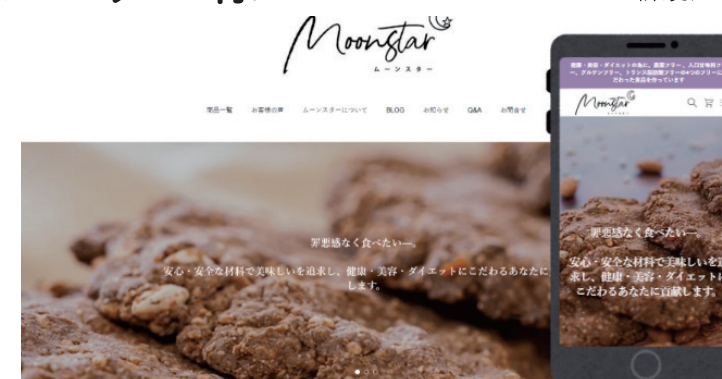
Moonstar
ムーンスター

商品一覧　お客様の声　ムーンスターについて　BLOG　お知らせ　Q&A　お問合せ

罪悪感なく食べたい―。

安心・安全な材料で美味しいを追求し、健康・美容・ダイエットにこだわるあなたに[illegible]します。

健康・美容・ダイエットの為に、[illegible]フリー、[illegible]フリー、グルテンフリー、トランス脂肪酸フリー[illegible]にこだわった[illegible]

Moonstar

罪悪感なく食べたい―。

安心・安全な材料で美味しいを追求し、健康・美容・ダイエットにこだわるあなたに貢献します。